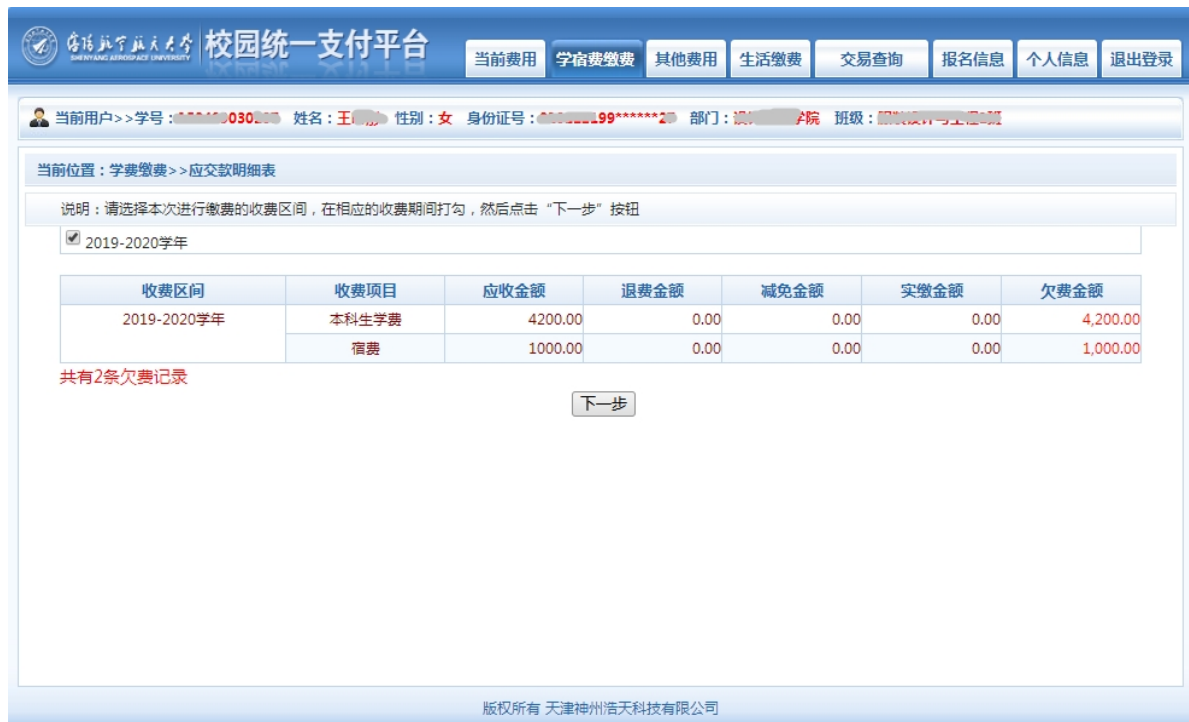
沈阳航空航天大学 SHENYANG AEROSPACE UNIVERSITY 校园统一支付平台

当前费用 学宿费缴费 其他费用 生活缴费 交易查询 报名信息 个人信息 退出登录

当前用户>>学号：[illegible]030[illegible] 姓名：王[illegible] 性别：女 身份证号：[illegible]199******2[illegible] 部门：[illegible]学院 班级：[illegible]

当前位置：学费缴费>>应交款明细表

说明：请选择本次进行缴费的收费区间，在相应的收费期间打勾，然后点击“下一步”按钮

2019-2020学年

| 收费区间 | 收费项目 | 应收金额 | 退费金额 | 减免金额 | 实缴金额 | 欠费金额 |
|---|---|---|---|---|---|---|
| 2019-2020学年 | 本科生学费 | 4200.00 | 0.00 | 0.00 | 0.00 | 4,200.00 |
| | 宿费 | 1000.00 | 0.00 | 0.00 | 0.00 | 1,000.00 |

共有2条欠费记录

下一步

版权所有 天津神州浩天科技有限公司